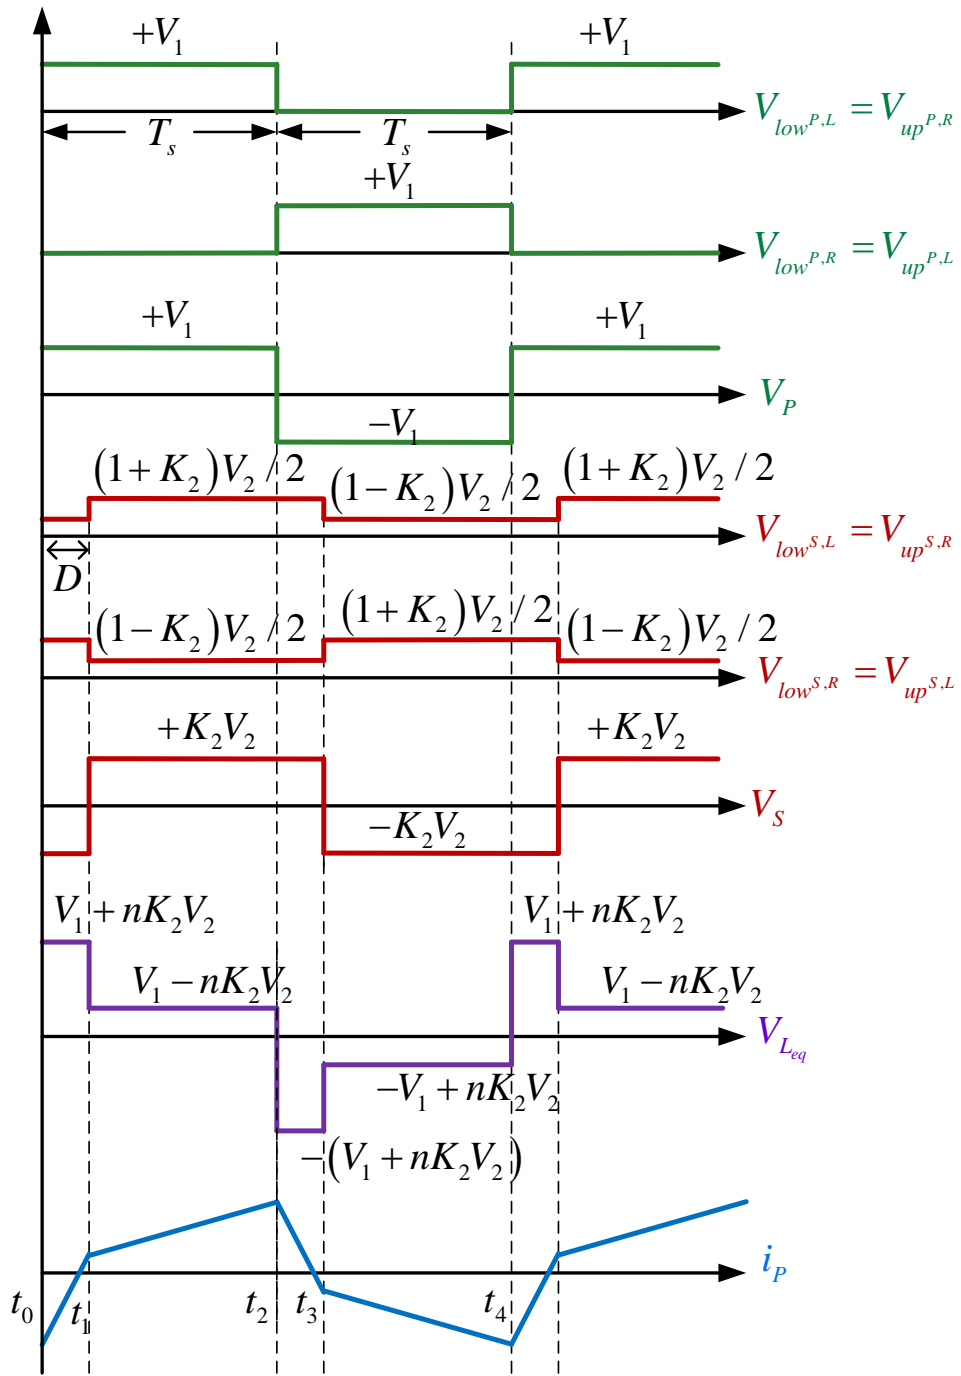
$+V_1$ $+V_1$

$T_s$ $T_s$

$V_{low^{P,L}} = V_{up^{P,R}}$

$+V_1$

$V_{low^{P,R}} = V_{up^{P,L}}$

$+V_1$ $+V_1$

$V_P$

$-V_1$

$(1+K_2)V_2/2$ $(1-K_2)V_2/2$ $(1+K_2)V_2/2$

$V_{low^{S,L}} = V_{up^{S,R}}$

$D$

$(1-K_2)V_2/2$ $(1+K_2)V_2/2$ $(1-K_2)V_2/2$

$V_{low^{S,R}} = V_{up^{S,L}}$

$+K_2V_2$ $+K_2V_2$

$V_S$

$-K_2V_2$

$V_1+nK_2V_2$ $V_1+nK_2V_2$

$V_1-nK_2V_2$ $V_1-nK_2V_2$

$V_{L_{eq}}$

$-V_1+nK_2V_2$

$-(V_1+nK_2V_2)$

$i_P$

$t_0$ $t_1$ $t_2$ $t_3$ $t_4$